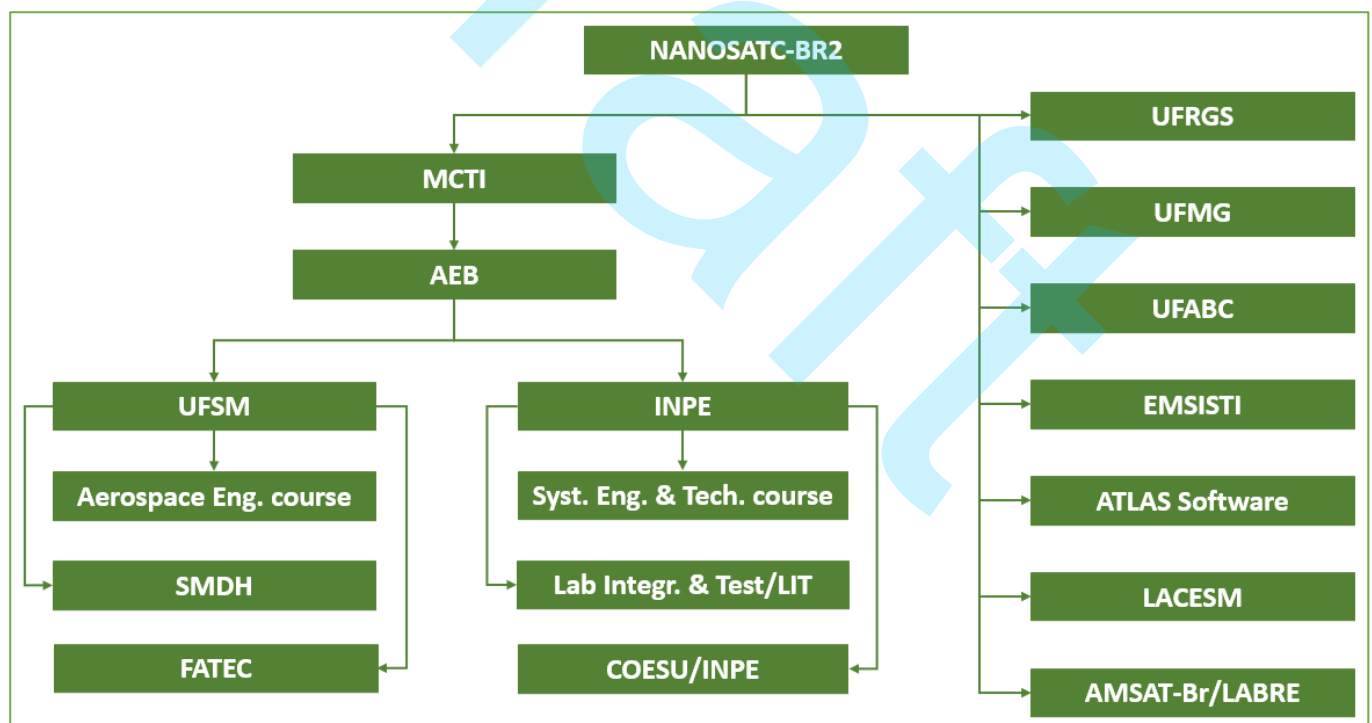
NANOSATC-BR2

MCTI

AEB

UFSM

Aerospace Eng. course

SMDH

FATEC

INPE

Syst. Eng. & Tech. course

Lab Integr. & Test/LIT

COESU/INPE

UFRGS

UFMG

UFABC

EMSISTI

ATLAS Software

LACESM

AMSAT-Br/LABRE